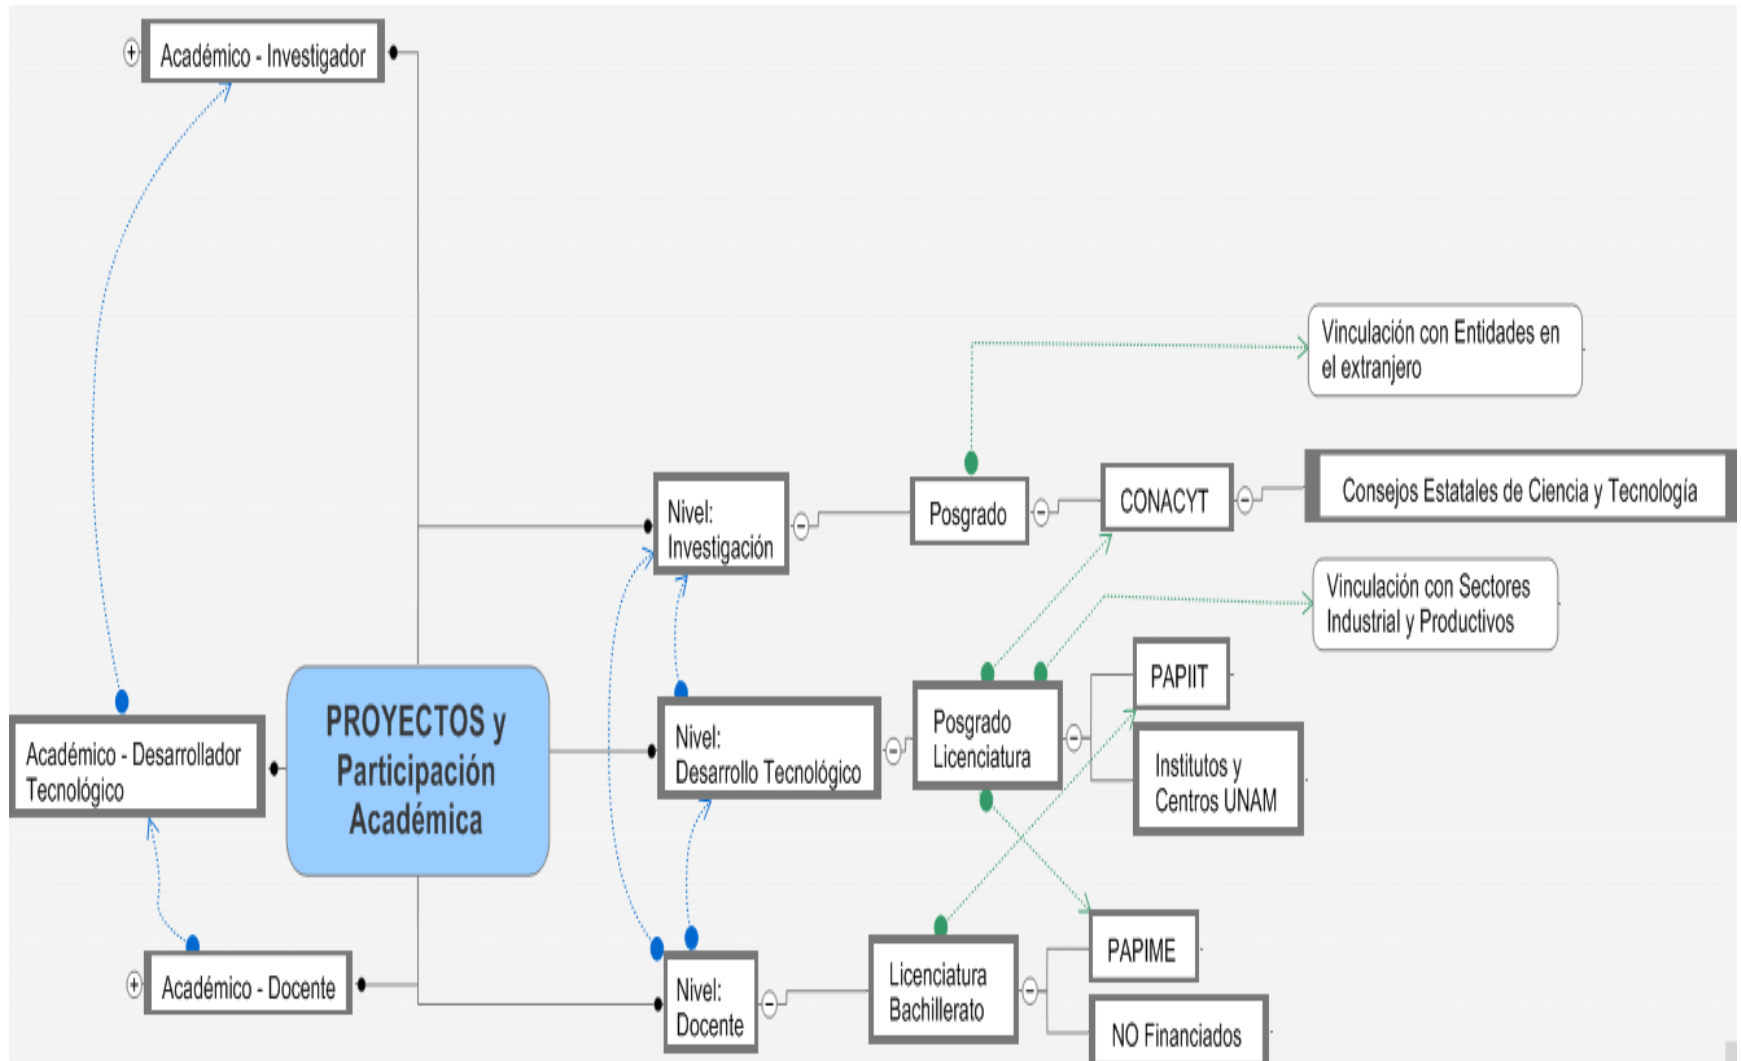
Académico - Investigador

Vinculación con Entidades en el extranjero

Nivel: Investigación

Posgrado

CONACYT

Consejos Estatales de Ciencia y Tecnología

Vinculación con Sectores Industrial y Productivos

PAPIIT

Académico - Desarrollador Tecnológico

PROYECTOS y Participación Académica

Nivel: Desarrollo Tecnológico

Posgrado Licenciatura

Institutos y Centros UNAM

PAPIME

Académico - Docente

Nivel: Docente

Licenciatura Bachillerato

NO Financiados